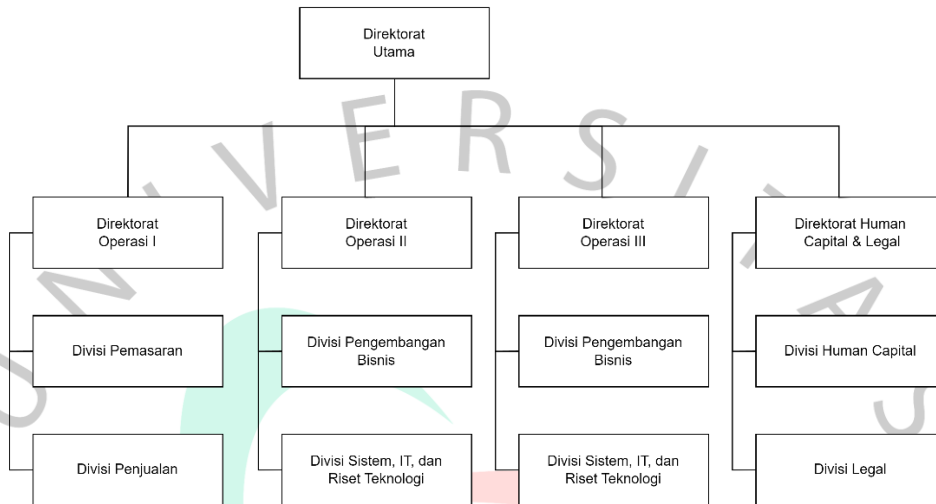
Direktorat Utama

Direktorat Operasi I

Divisi Pemasaran

Divisi Penjualan

Direktorat Operasi II

Divisi Pengembangan Bisnis

Divisi Sistem, IT, dan Riset Teknologi

Direktorat Operasi III

Divisi Pengembangan Bisnis

Divisi Sistem, IT, dan Riset Teknologi

Direktorat Human Capital & Legal

Divisi Human Capital

Divisi Legal

U N I V E R S I T A S